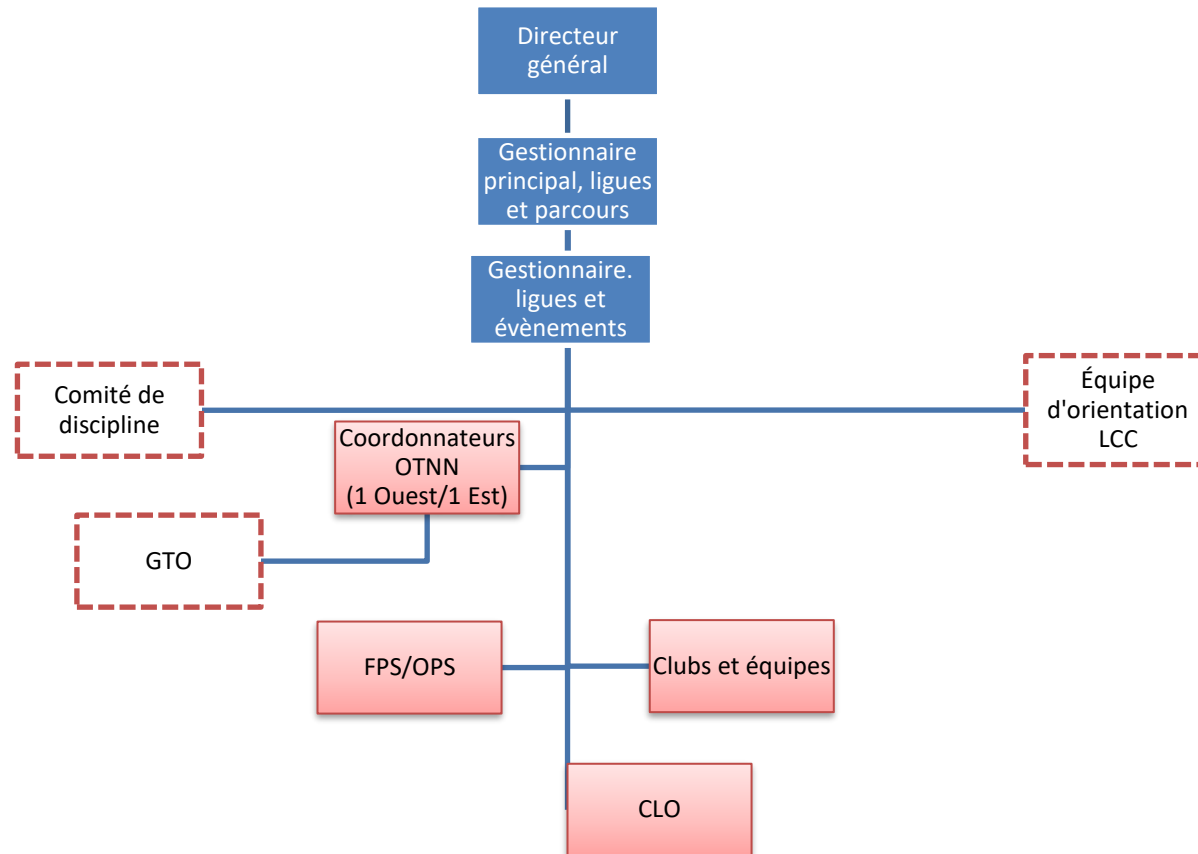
Directeur général

Gestionnaire principal, ligues et parcours

Gestionnaire. ligues et évènements

Comité de discipline

Équipe d'orientation LCC

Coordonnateurs OTNN (1 Ouest/1 Est)

GTO

FPS/OPS

Clubs et équipes

CLO